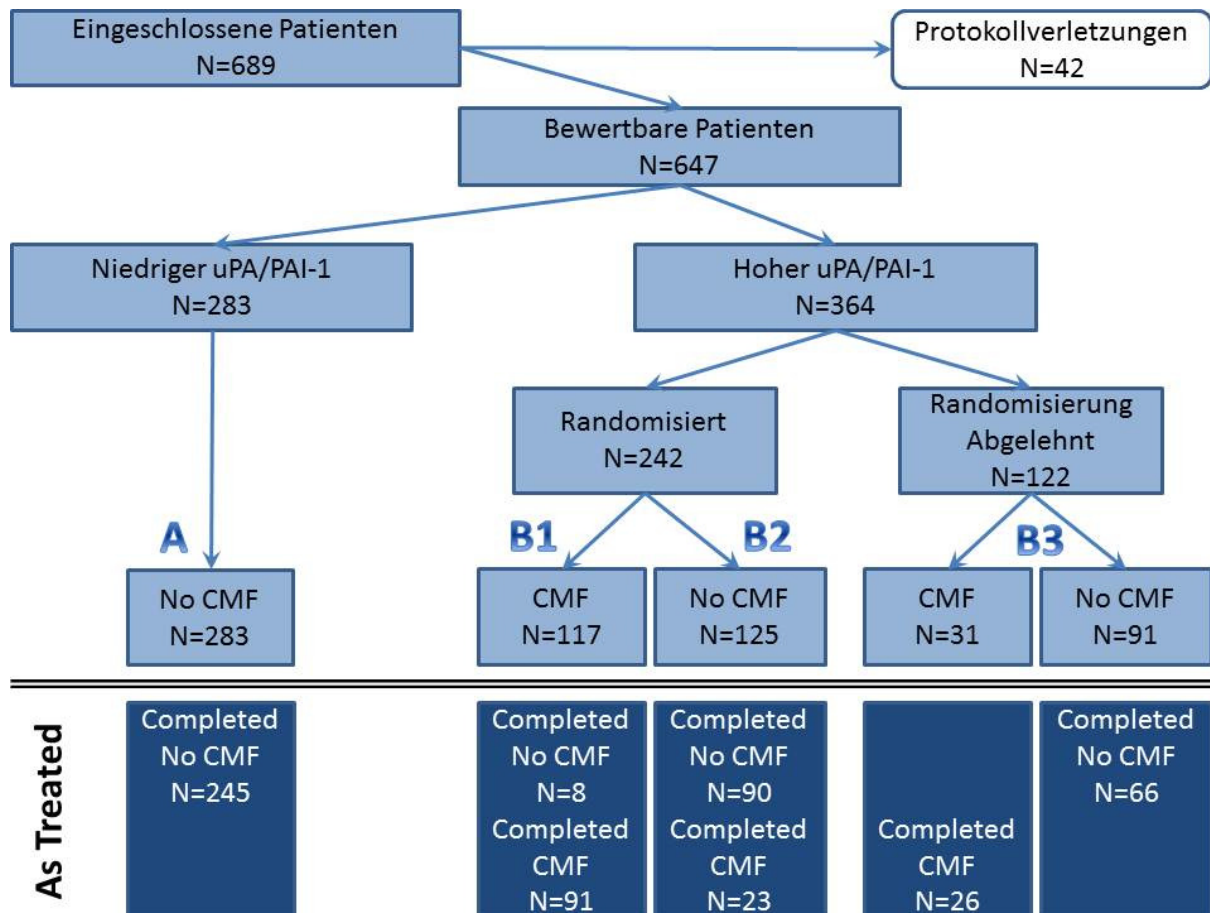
Eingeschlossene Patienten
N=689

Protokollverletzungen
N=42

Bewertbare Patienten
N=647

Niedriger uPA/PAI-1
N=283

Hoher uPA/PAI-1
N=364

Randomisiert
N=242

Randomisierung
Abgelehnt
N=122

A

B1

B2

B3

No CMF
N=283

CMF
N=117

No CMF
N=125

CMF
N=31

No CMF
N=91

As Treated

Completed
No CMF
N=245

Completed
No CMF
N=8
Completed
CMF
N=91

Completed
No CMF
N=90
Completed
CMF
N=23

Completed
CMF
N=26

Completed
No CMF
N=66